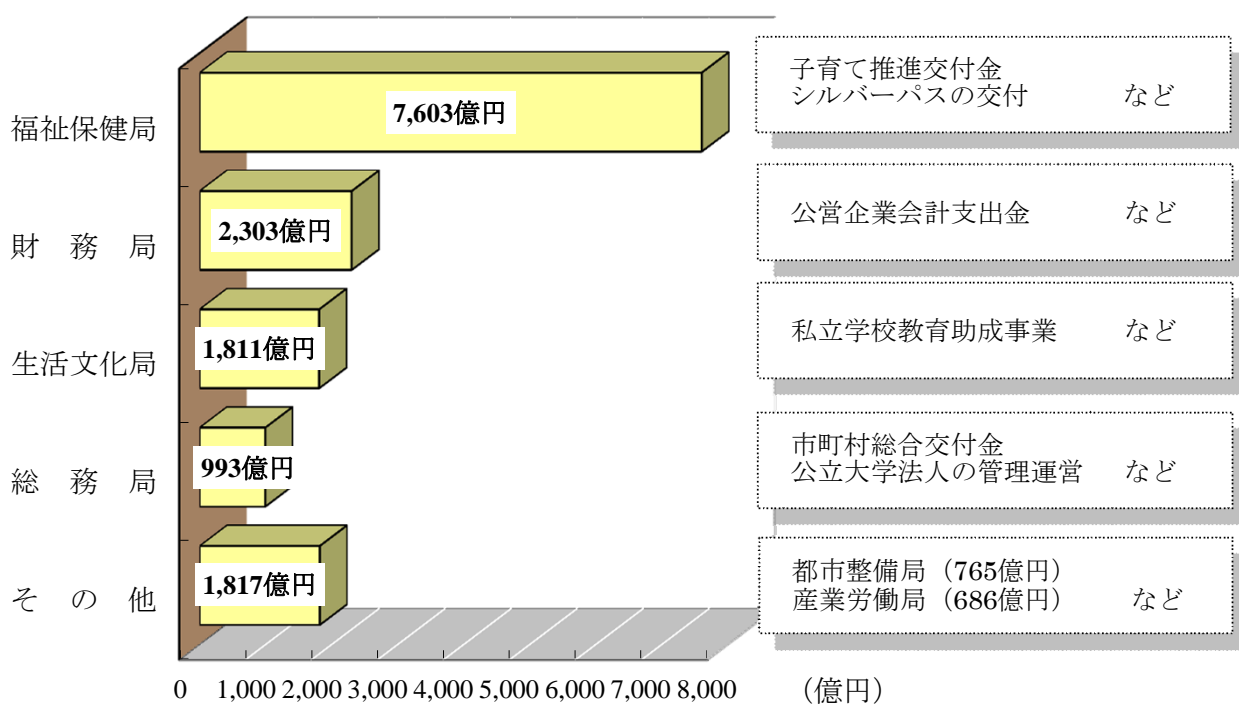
福祉保健局
7,603億円
子育て推進交付金
シルバーパスの交付 など

財　務　局
2,303億円
公営企業会計支出金 など

生活文化局
1,811億円
私立学校教育助成事業 など

総　務　局
993億円
市町村総合交付金
公立大学法人の管理運営 など

そ　の　他
1,817億円
都市整備局（765億円）
産業労働局（686億円） など

0 1,000 2,000 3,000 4,000 5,000 6,000 7,000 8,000 （億円）